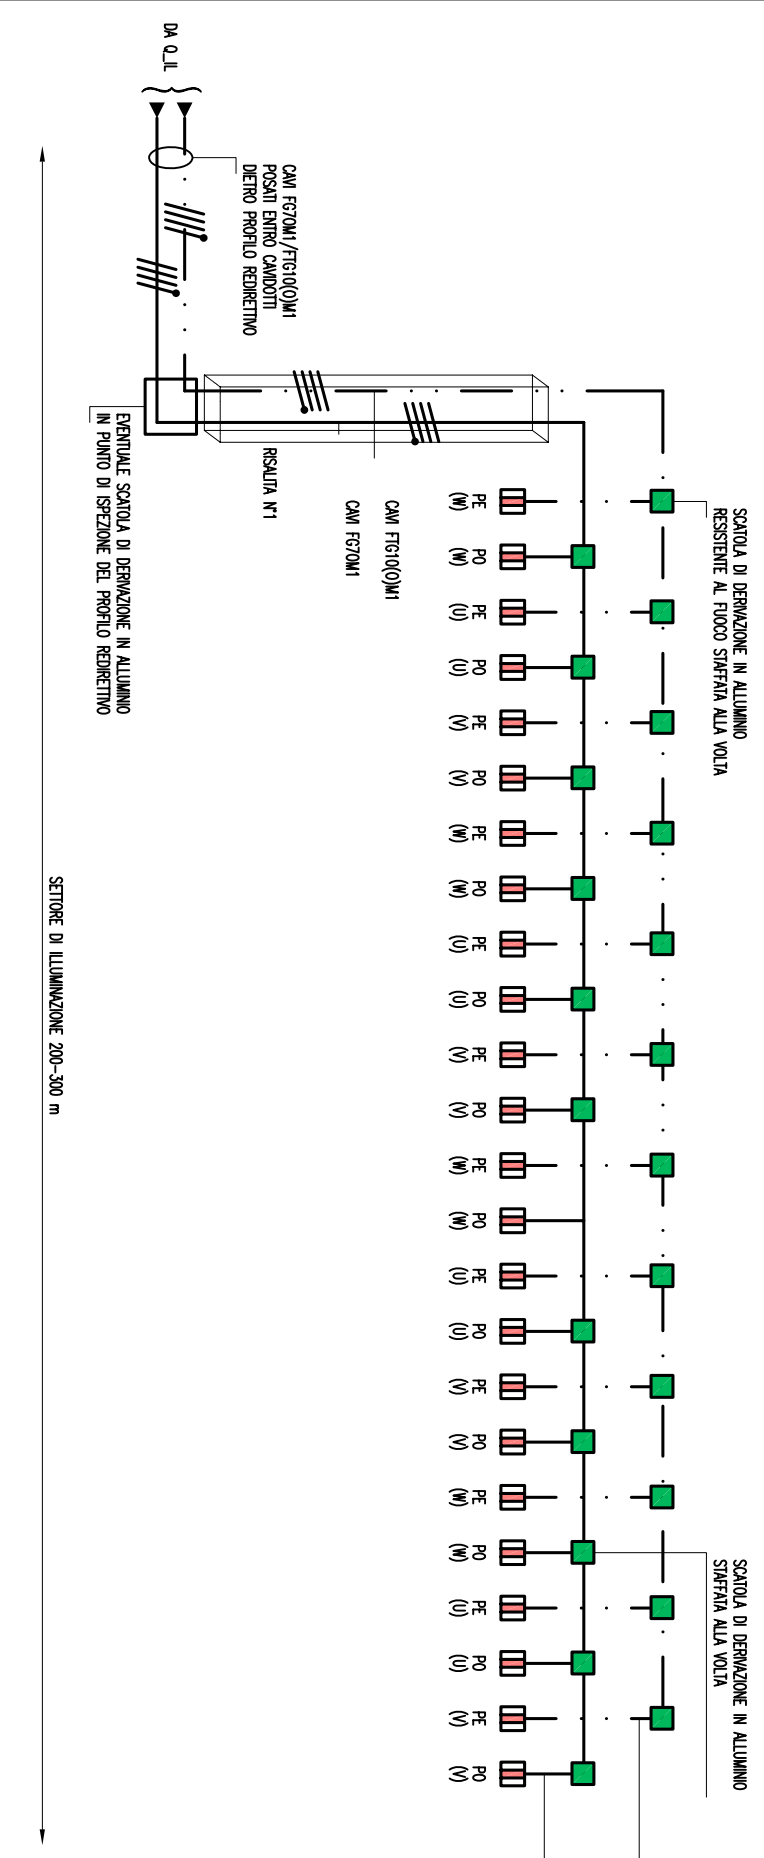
DA Q_IL

CAVI FG7OM1/FTG10(O)M1
POSATI ENTRO CAVIDOTTI
DIETRO PROFILO REDIRETTIVO

EVENTUALE SCATOLA DI DERIVAZIONE IN ALLUMINIO
IN PUNTO DI ISPEZIONE DEL PROFILO REDIRETTIVO

RISALITA N°1

CAVI FTG10(O)M1

CAVI FG7OM1

SCATOLA DI DERIVAZIONE IN ALLUMINIO
RESISTENTE AL FUOCO STAFFATA ALLA VOLTA

PE (W)
PO (W)
PE (U)
PO (U)
PE (V)
PO (V)
PE (W)
PO (W)
PE (U)
PO (U)
PE (V)
PO (V)
PE (W)
PO (W)
PE (U)
PO (U)
PE (V)
PO (V)
PE (W)
PO (W)
PE (U)
PO (U)
PE (V)
PO (V)

SETTORE DI ILLUMINAZIONE 200-300 m

SCATOLA DI DERIVAZIONE IN ALLUMINIO
STAFFATA ALLA VOLTA